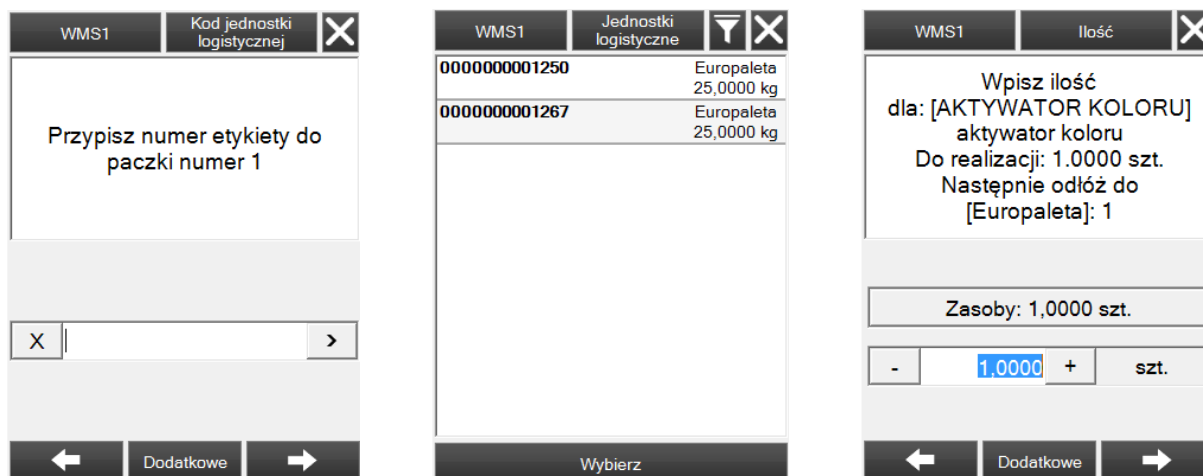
WMS1
Kod jednostki logistycznej
X

Przypisz numer etykiety do paczki numer 1

X
>

Dodatkowe

WMS1
Jednostki logistyczne
X

| | |
|---|---|
| 0000000001250 | Europaleta 25,0000 kg |
| 0000000001267 | Europaleta 25,0000 kg |

Wybierz

WMS1
Ilość

Wpisz ilość
dla: [AKTYWATOR KOLORU]
aktywator koloru
Do realizacji: 1.0000 szt.
Następnie odłóż do
[Europaleta]: 1

Zasoby: 1,0000 szt.

-
1,0000
+
szt.

Dodatkowe